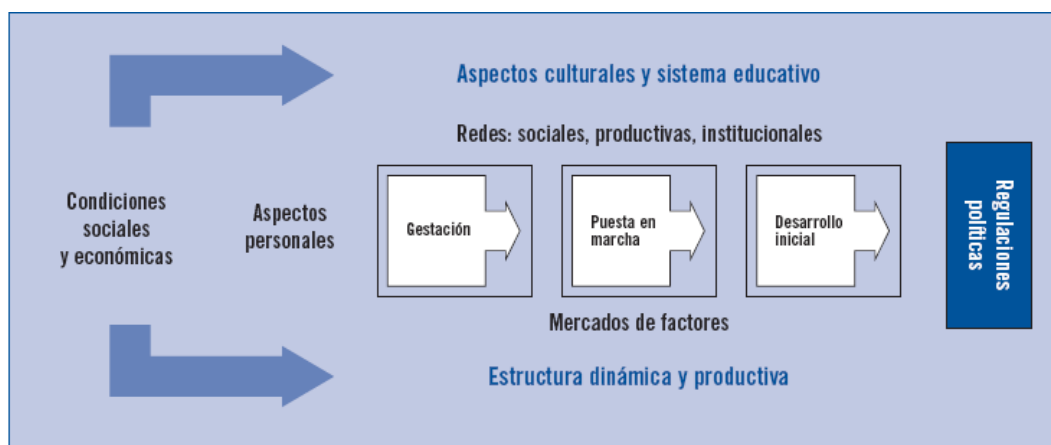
Aspectos culturales y sistema educativo

Redes: sociales, productivas, institucionales

Condiciones sociales y económicas

Aspectos personales

Gestación

Puesta en marcha

Desarrollo inicial

Regulaciones políticas

Mercados de factores

Estructura dinámica y productiva